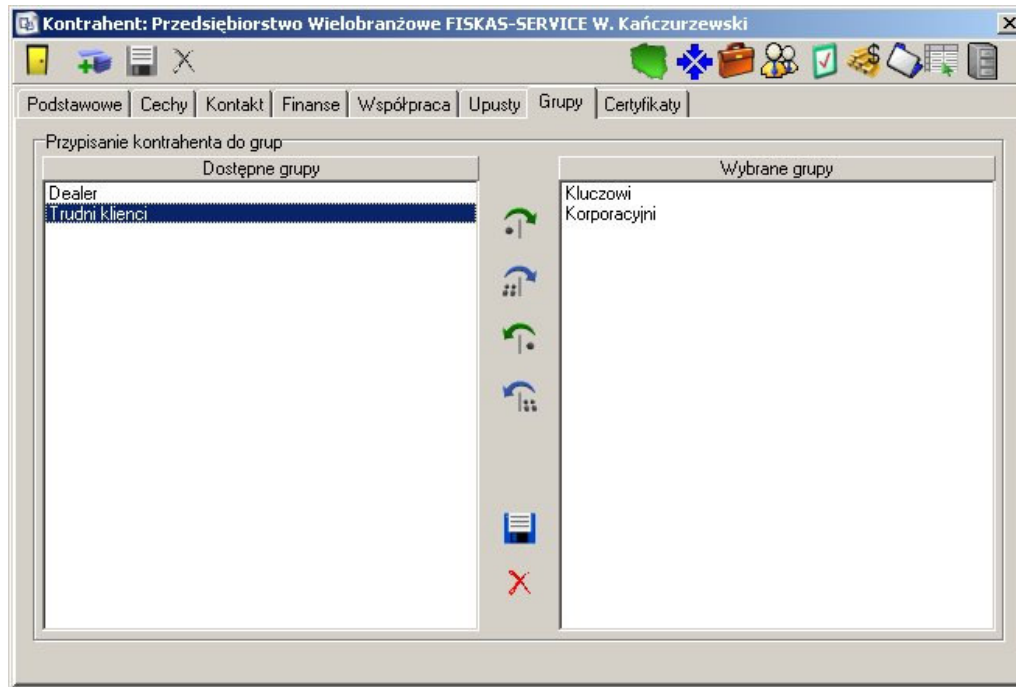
Kontrahent: Przedsiębiorstwo Wielobranżowe FISKAS-SERVICE W. Kańczurzewski

Podstawowe | Cechy | Kontakt | Finanse | Współpraca | Upusty | Grupy | Certyfikaty

Przypisanie kontrahenta do grup

| Dostępne grupy |
|---|
| Dealer |
| Trudni klienci |

| Wybrane grupy |
|---|
| Kluczowi |
| Korporacyjni |